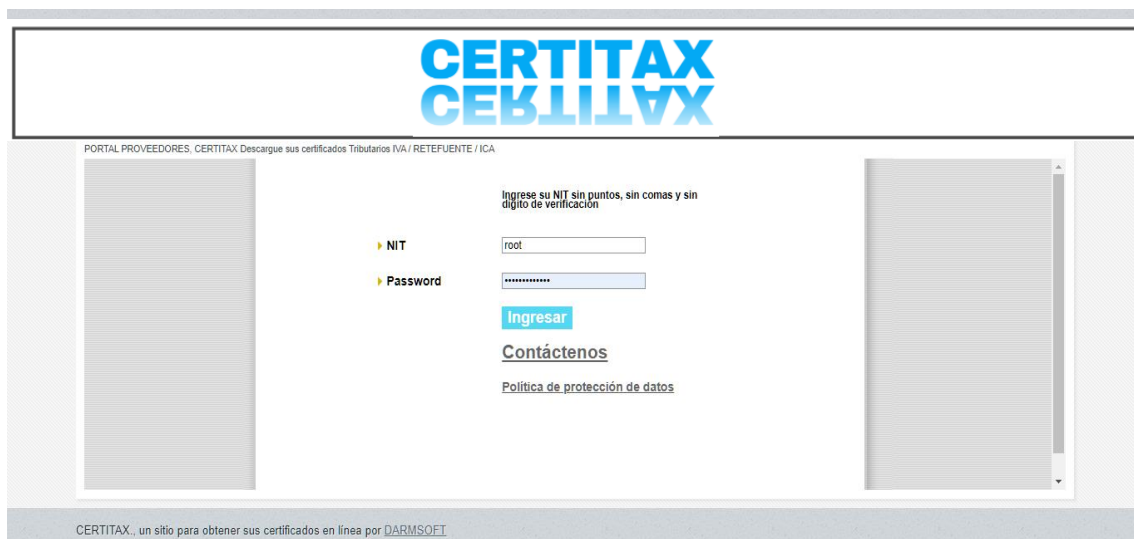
CERTITAX

PORTAL PROVEEDORES, CERTITAX Descargue sus certificados Tributarios IVA / RETEFUENTE / ICA

Ingrese su NIT sin puntos, sin comas y sin digito de verificación

NIT root

Password ••••••••••••••

Ingresar

Contáctenos

Política de protección de datos

CERTITAX., un sitio para obtener sus certificados en línea por DARMSOFT